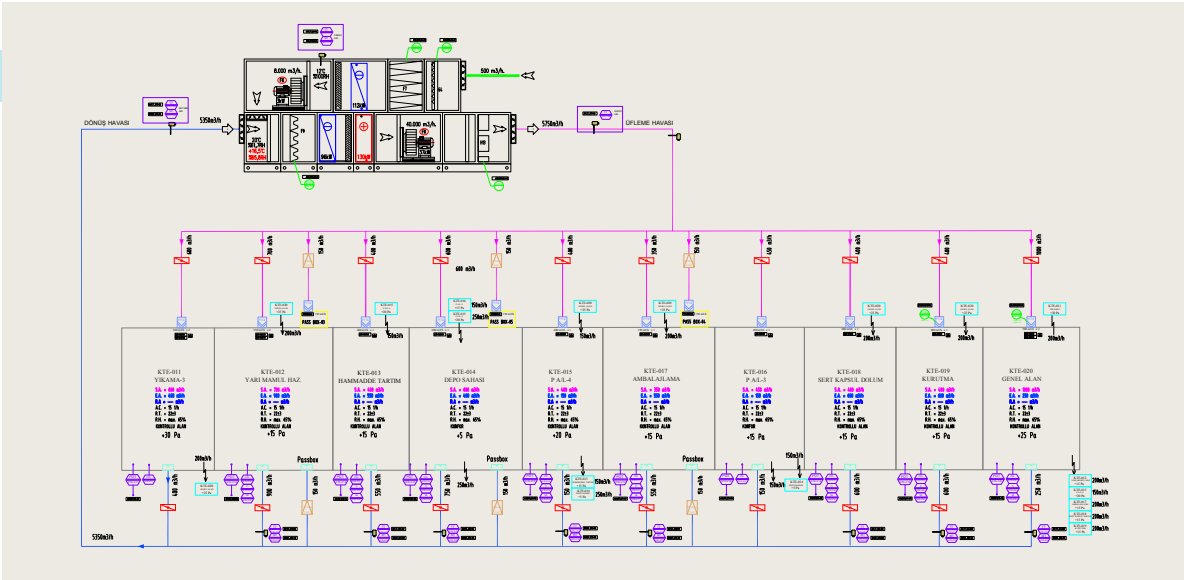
DÖNÜŞ HAVASI
5350m3/h
8.000 m3/h
40.000 m3/h
500 m3/h
5750m3/h
ÜFLEME HAVASI
600 m3/h
PASS BOX-03
PASS BOX-05
PASS BOX-04
KTE-011
YIKAMA-3
+30 Pa
KTE-012
YARI MAMUL HAZ
+15 Pa
KTE-013
HAMMADDE TARTIM
+15 Pa
KTE-014
DEPO SAHASI
+5 Pa
KTE-015
P A/L-4
+20 Pa
KTE-017
AMBALAJLAMA
+15 Pa
KTE-016
P A/L-3
+5 Pa
KTE-018
SERT KAPSUL DOLUM
+15 Pa
KTE-019
KURUTMA
+15 Pa
KTE-020
GENEL ALAN
+25 Pa
AC = 15 1/h
RH = max. 45%
KONTROLLU ALAN
Passbox
Passbox
Passbox
200m3/h
250m3/h
150m3/h
5350m3/h